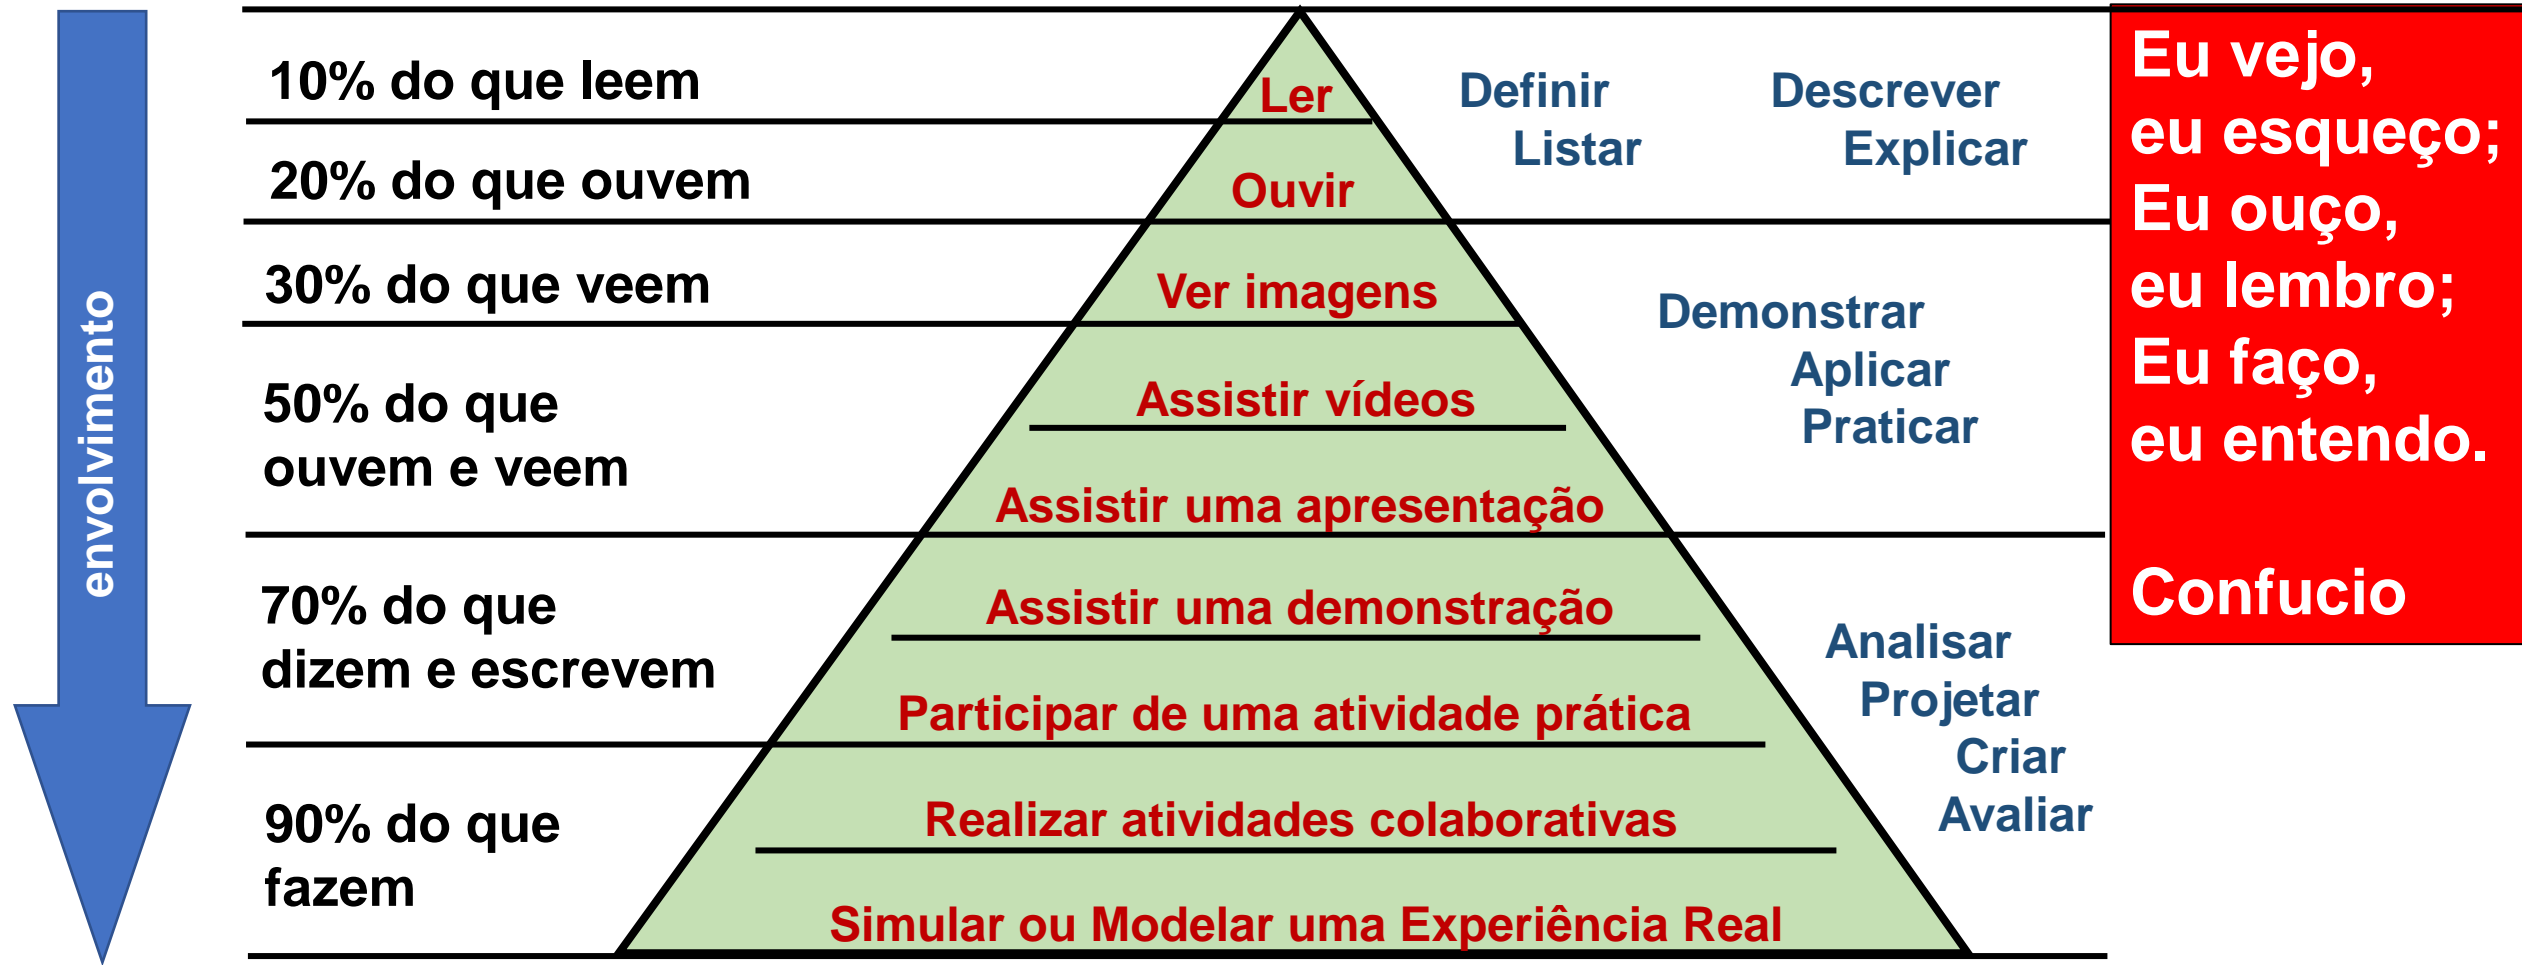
envolvimento

10% do que leem

20% do que ouvem

30% do que veem

50% do que ouvem e veem

70% do que dizem e escrevem

90% do que fazem

Ler

Ouvir

Ver imagens

Assistir vídeos

Assistir uma apresentação

Assistir uma demonstração

Participar de uma atividade prática

Realizar atividades colaborativas

Simular ou Modelar uma Experiência Real

Definir
Listar

Descrever
Explicar

Demonstrar
Aplicar
Praticar

Analisar
Projetar
Criar
Avaliar

Eu vejo,
eu esqueço;
Eu ouço,
eu lembro;
Eu faço,
eu entendo.

Confucio